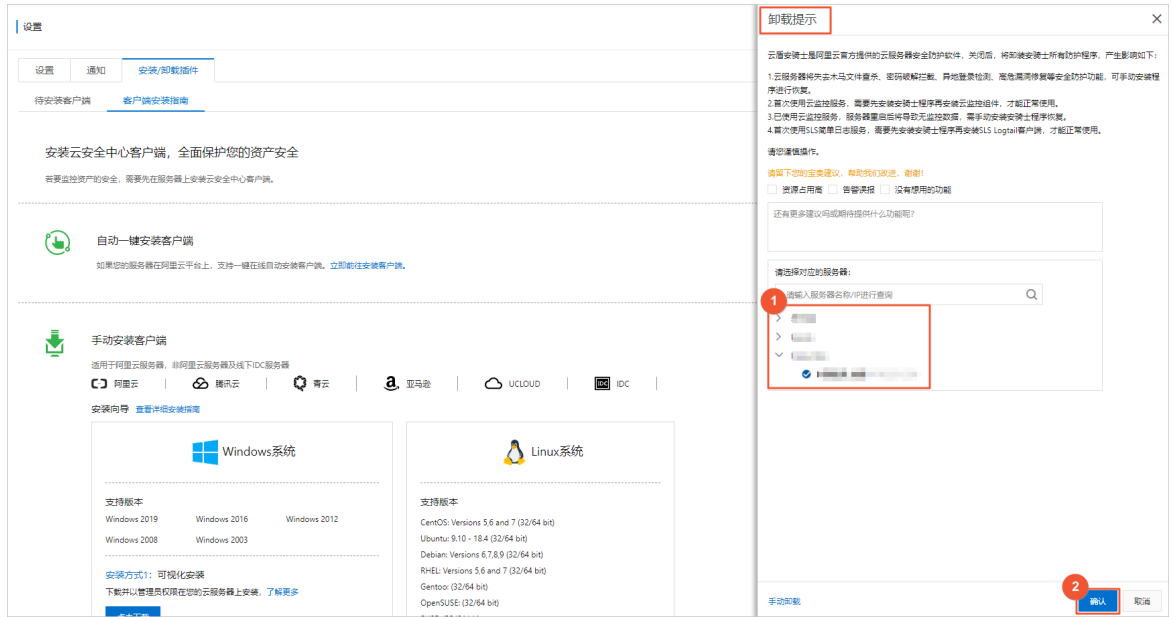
设置

设置　通知　安装/卸载插件

待安装客户端　客户端安装指南

安装云安全中心客户端，全面保护您的资产安全

若要监控资产的安全，需要先在服务器上安装云安全中心客户端。

自动一键安装客户端

如果您的服务器在阿里云平台上，支持一键在线自动安装客户端。立即前往安装客户端。

手动安装客户端

适用于阿里云服务器，非阿里云服务器及线下IDC服务器

阿里云　腾讯云　青云　亚马逊　UCLOUD　IDC

安装向导　查看详细安装指南

Windows系统

支持版本

Windows 2019　Windows 2016　Windows 2012
Windows 2008　Windows 2003

安装方式1：可视化安装

下载并以管理员权限在您的云服务器上安装，了解更多

Linux系统

支持版本

CentOS: Versions 5,6 and 7 (32/64 bit)
Ubuntu: 9.10 - 18.4 (32/64 bit)
Debian: Versions 6,7,8,9 (32/64 bit)
RHEL: Versions 5,6 and 7 (32/64 bit)
Gentoo: (32/64 bit)
OpenSUSE: (32/64 bit)

卸载提示

云盾安骑士是阿里云官方提供的云服务器安全防护软件，关闭后，将卸载安骑士所有防护程序，产生影响如下：

1.云服务器将失去木马文件查杀、密码破解拦截、异地登录检测、高危漏洞修复等安全防护功能，可手动安装程序进行恢复。
2.首次使用云监控服务，需要先安装安骑士程序再安装云监控组件，才能正常使用。
3.已使用云监控服务，服务器重启后将导致无监控数据，需手动安装安骑士程序恢复。
4.首次使用SLS简单日志服务，需要先安装安骑士程序再安装SLS Logtail客户端，才能正常使用。

请您谨慎操作。

请留下您的宝贵建议，帮助我们改进，谢谢！

资源占用高　告警误报　没有想用的功能

还有更多建议吗或期待提供什么功能呢？

请选择对应的服务器：

请输入服务器名称/IP进行查询

1

2

手动卸载

确认　取消